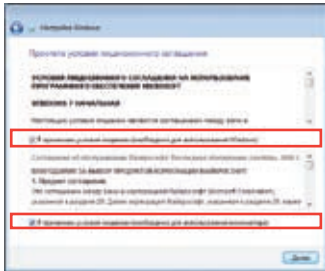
Установка Windows

Прочтите условия лицензионного соглашения

УСЛОВИЯ ЛИЦЕНЗИОННОГО СОГЛАШЕНИЯ НА ИСПОЛЬЗОВАНИЕ ПРОГРАММНОГО ОБЕСПЕЧЕНИЯ MICROSOFT

WINDOWS 7 НАЧАЛЬНАЯ

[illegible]

Я принимаю условия лицензии (необходимо для использования Windows)

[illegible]

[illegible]

1. Предмет соглашения.

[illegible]

Я принимаю условия лицензии (необходимо для использования компьютера)

Далее